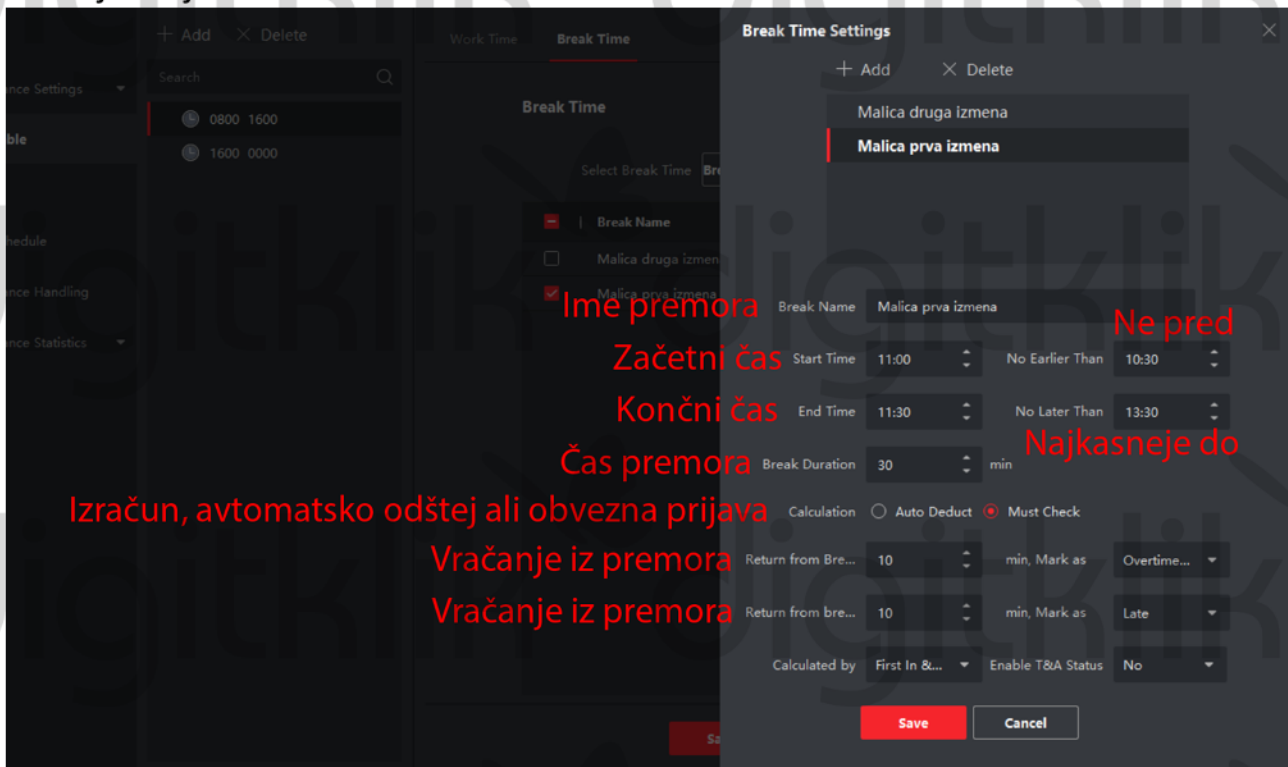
+ Add × Delete

Work Time Break Time

ance Settings

ble

Search

0800 1600

1600 0000

hedule

ance Handling

ance Statistics

Break Time

Select Break Time Bre

Break Name

Malica druga izmen

Malica prva izmena

Sa

Break Time Settings

+ Add × Delete

Malica druga izmena

Malica prva izmena

Ime premora Break Name Malica prva izmena

Ne pred

Začetni čas Start Time 11:00 No Earlier Than 10:30

Končni čas End Time 11:30 No Later Than 13:30

Najkasneje do

Čas premora Break Duration 30 min

Izračun, avtomatsko odštej ali obvezna prijava Calculation Auto Deduct Must Check

Vračanje iz premora Return from Bre... 10 min, Mark as Overtime...

Vračanje iz premora Return from bre... 10 min, Mark as Late

Calculated by First In &... Enable T&A Status No

Save Cancel

digitklik